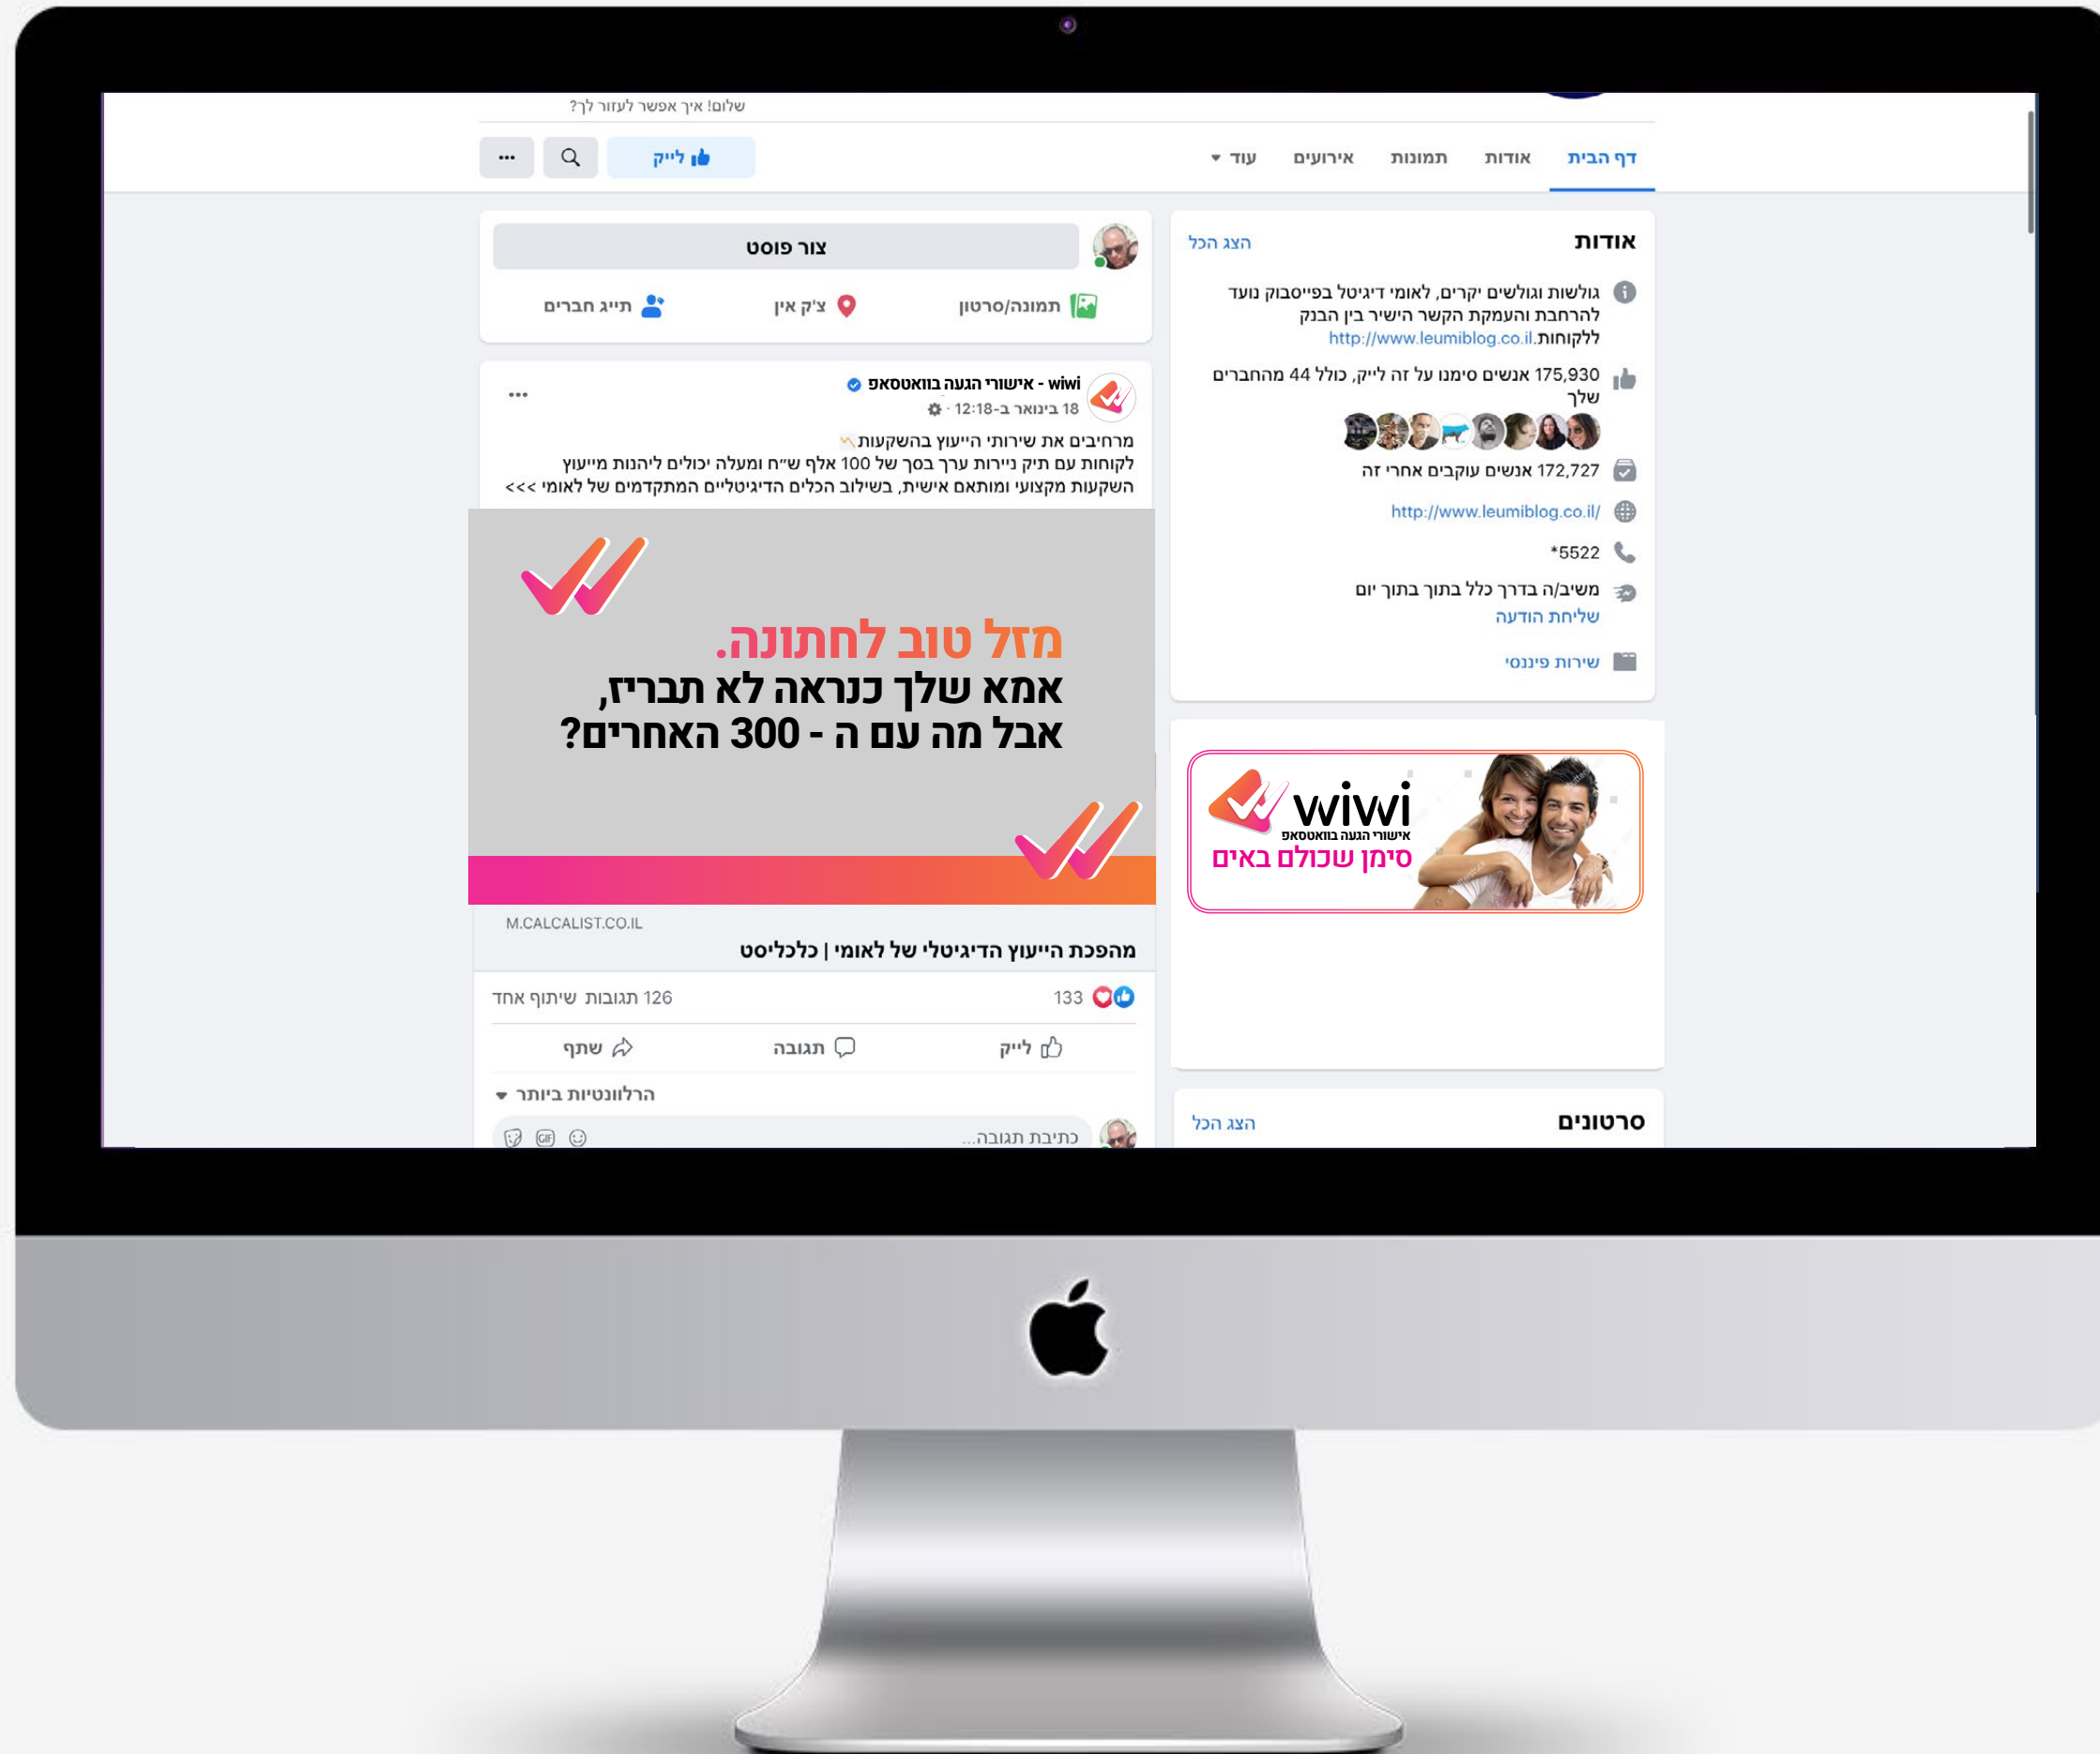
שלום! איך אפשר לעזור לך?

דף הבית אודות תמונות אירועים עוד

לייק ...

אודות הצג הכל

גולשות וגולשים יקרים, לאומי דיגיטל בפייסבוק נועד להרחבת והעמקת הקשר הישיר בין הבנק ללקוחות.http://www.leumiblog.co.il

175,930 אנשים סימנו על זה לייק, כולל 44 מהחברים שלך

172,727 אנשים עוקבים אחרי זה

http://www.leumiblog.co.il/

*5522

משיב/ה בדרך כלל בתוך בתוך יום
שליחת הודעה

שירות פיננסי

wiwi
אישורי הגעה בווטסאפ
סימן שכולם באים

סרטונים הצג הכל

צור פוסט

תמונה/סרטון צ'ק אין תייג חברים

wiwi - אישורי הגעה בווטסאפ
18 בינואר ב-12:18 ·

מרחיבים את שירותי הייעוץ בהשקעות
לקוחות עם תיק ניירות ערך בסך של 100 אלף ש"ח ומעלה יכולים ליהנות מייעוץ השקעות מקצועי ומותאם אישית, בשילוב הכלים הדיגיטליים המתקדמים של לאומי <<<

מזל טוב לחתונה.
אמא שלך כנראה לא תבריז,
אבל מה עם ה - 300 האחרים?

M.CALCALIST.CO.IL
מהפכת הייעוץ הדיגיטלי של לאומי | כלכליסט

133 126 תגובות שיתוף אחד

לייק תגובה שתף

הרלוונטיות ביותר

כתיבת תגובה...